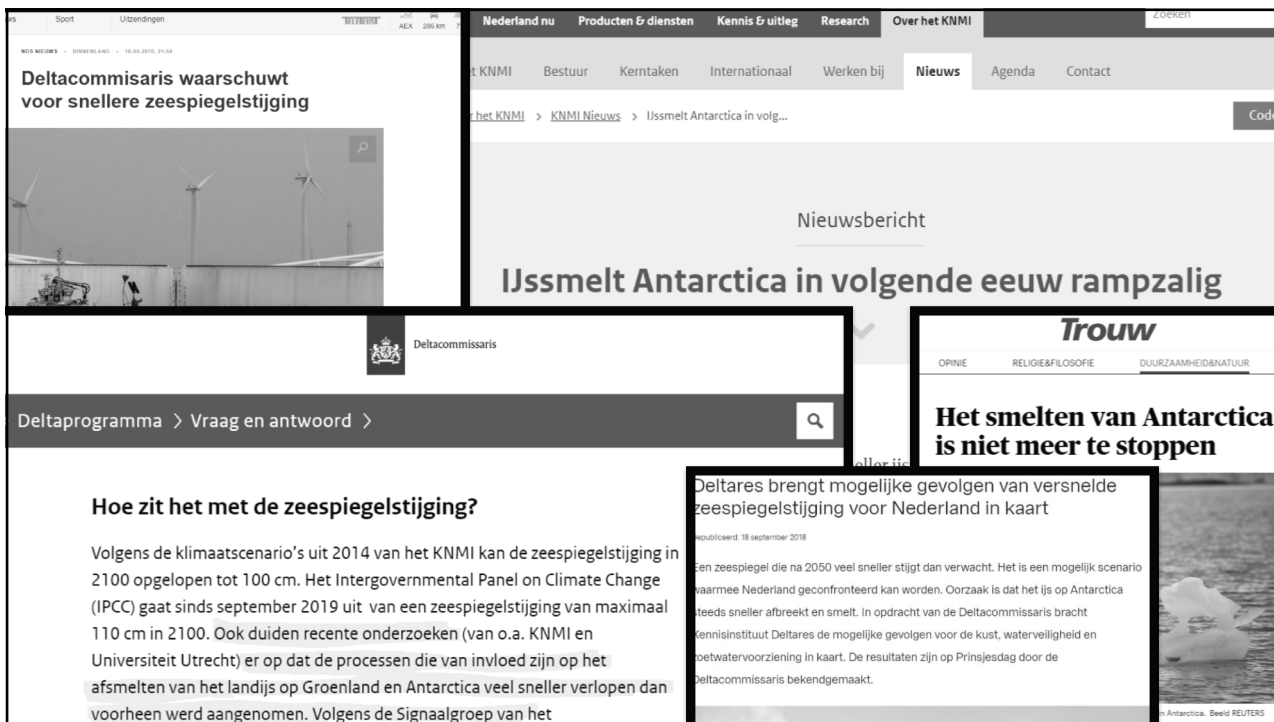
ws Sport Uitzendingen AEX 286 km

NOS NIEUWS • BINNENLAND • 15-09-2018, 21:55

Deltacommisaris waarschuwt voor snellere zeespiegelstijging

Nederland nu Producten & diensten Kennis & uitleg Research Over het KNMI Zoeken

t KNMI Bestuur Kerntaken Internationaal Werken bij Nieuws Agenda Contact

r het KNMI > KNMI Nieuws > IJssmelt Antarctica in volg...

Cod

Nieuwsbericht

IJssmelt Antarctica in volgende eeuw rampzalig

Deltacommissaris

Deltaprogramma > Vraag en antwoord >

Hoe zit het met de zeespiegelstijging?

Volgens de klimaatscenario's uit 2014 van het KNMI kan de zeespiegelstijging in 2100 opgelopen tot 100 cm. Het Intergovernmental Panel on Climate Change (IPCC) gaat sinds september 2019 uit van een zeespiegelstijging van maximaal 110 cm in 2100. Ook duiden recente onderzoeken (van o.a. KNMI en Universiteit Utrecht) er op dat de processen die van invloed zijn op het afsmelten van het landijs op Groenland en Antarctica veel sneller verlopen dan voorheen werd aangenomen. Volgens de Signaalgroep van het

Trouw

OPINIE RELIGIE&FILOSOFIE DUURZAAMHEID&NATUUR

Het smelten van Antarctica is niet meer te stoppen

Deltares brengt mogelijke gevolgen van versnelde zeespiegelstijging voor Nederland in kaart

Gepubliceerd: 18 september 2018

Een zeespiegel die na 2050 veel sneller stijgt dan verwacht. Het is een mogelijk scenario waarmee Nederland geconfronteerd kan worden. Oorzaak is dat het ijs op Antarctica steeds sneller afbreekt en smelt. In opdracht van de Deltacommissaris bracht Kennisinstituut Deltares de mogelijke gevolgen voor de kust, waterveiligheid en zoetwatervoorziening in kaart. De resultaten zijn op Prinsjesdag door de Deltacommissaris bekendgemaakt.

n Antarctica. Beeld REUTERS